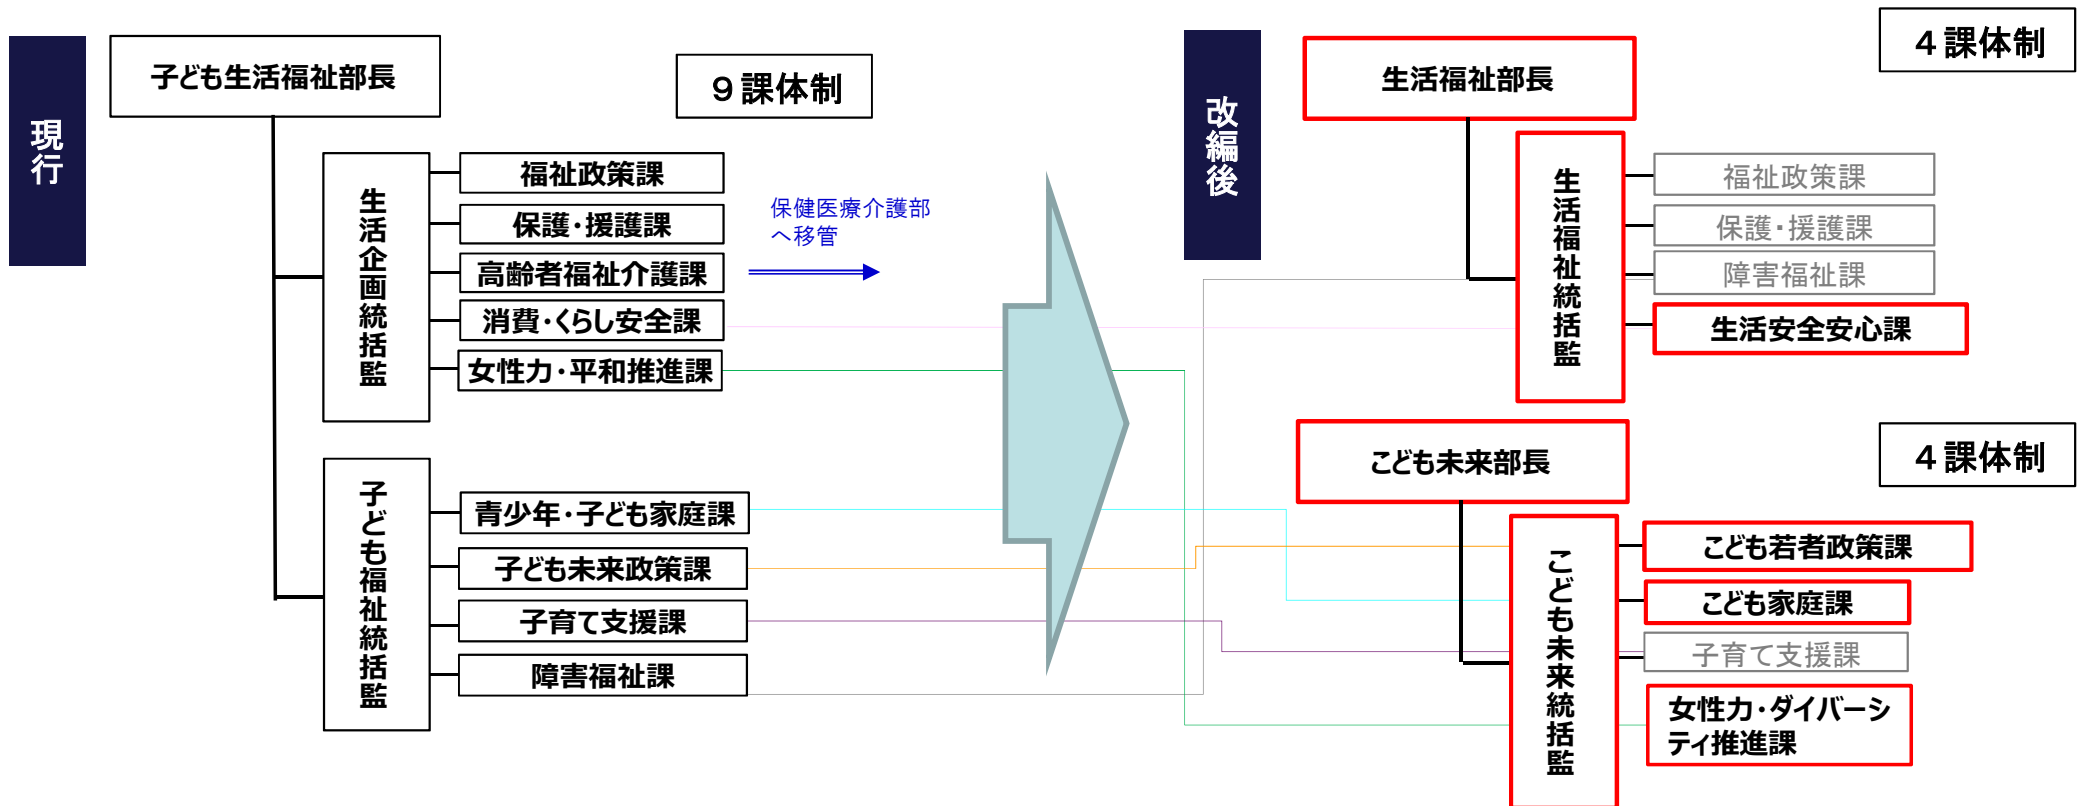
現行

子ども生活福祉部長

９課体制

生活企画統括監

福祉政策課
保護・援護課
高齢者福祉介護課
消費・くらし安全課
女性力・平和推進課

保健医療介護部へ移管

子ども福祉統括監

青少年・子ども家庭課
子ども未来政策課
子育て支援課
障害福祉課

改編後

生活福祉部長

４課体制

生活福祉統括監

福祉政策課
保護・援護課
障害福祉課
生活安全安心課

こども未来部長

４課体制

こども未来統括監

こども若者政策課
こども家庭課
子育て支援課
女性力・ダイバーシティ推進課